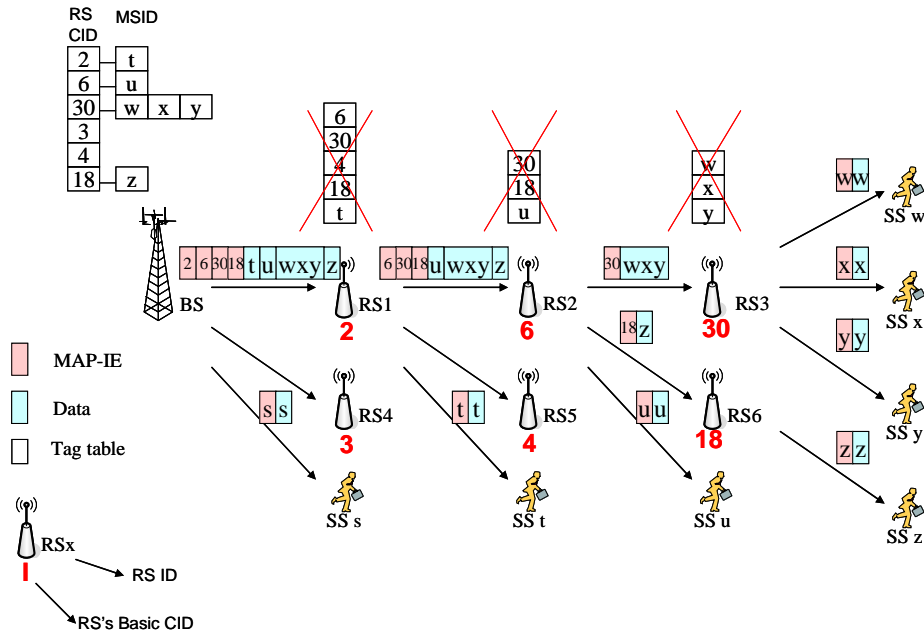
RS CID MSID

| RS CID | MSID |
|---|---|
| 2 | t |
| 6 | u |
| 30 | w x y |
| 3 | |
| 4 | |
| 18 | z |

6
30
4
18
t

30
18
u

w
x
y

2 6 30 18 t u w x y z

6 30 18 u w x y z

30 w x y

18 z

w w
SS w

x x
SS x

y y
SS y

z z
SS z

BS

RS1
2

RS2
6

RS3
30

s s
RS4
3

t t
RS5
4

u u
RS6
18

SS s

SS t

SS u

MAP-IE

Data

Tag table

RSx
I
RS ID
RS's Basic CID